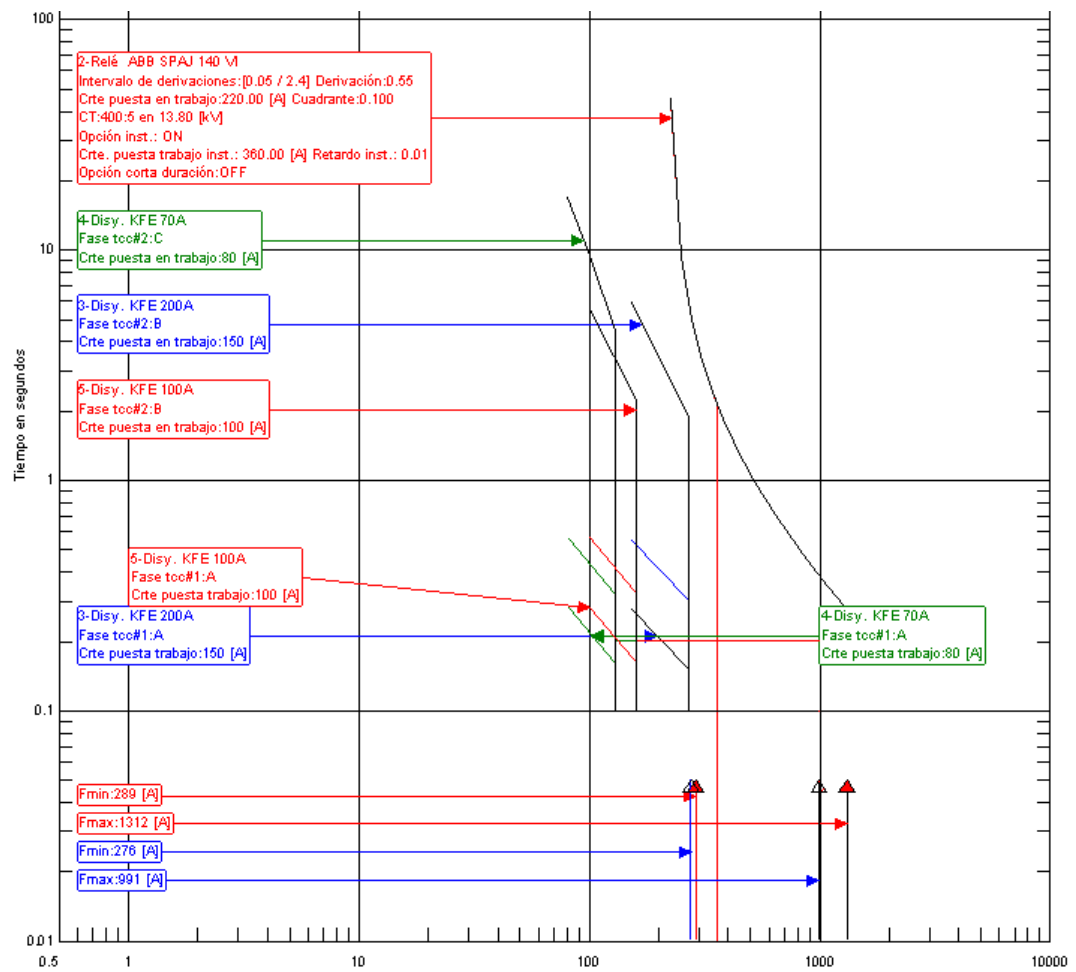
100

2-Relé ABB SPAJ 140 VI
Intervalo de derivaciones:[0.05 / 2.4] Derivación:0.55
Crte puesta en trabajo:220.00 [A] Cuadrante:0.100
CT:400:5 en 13.80 [kV]
Opción inst.: ON
Crte. puesta trabajo inst.: 360.00 [A] Retardo inst.: 0.01
Opción corta duración:OFF

4-Disy. KFE 70A
Fase tcc#2:C
Crte puesta en trabajo:80 [A]

10

3-Disy. KFE 200A
Fase tcc#2:B
Crte puesta en trabajo:150 [A]

Tiempo en segundos

5-Disy. KFE 100A
Fase tcc#2:B
Crte puesta en trabajo:100 [A]

1

5-Disy. KFE 100A
Fase tcc#1:A
Crte puesta trabajo:100 [A]

3-Disy. KFE 200A
Fase tcc#1:A
Crte puesta trabajo:150 [A]

4-Disy. KFE 70A
Fase tcc#1:A
Crte puesta trabajo:80 [A]

0.1

Fmin:289 [A]
Fmax:1312 [A]
Fmin:276 [A]
Fmax:991 [A]

0.01
0.5 1 10 100 1000 10000